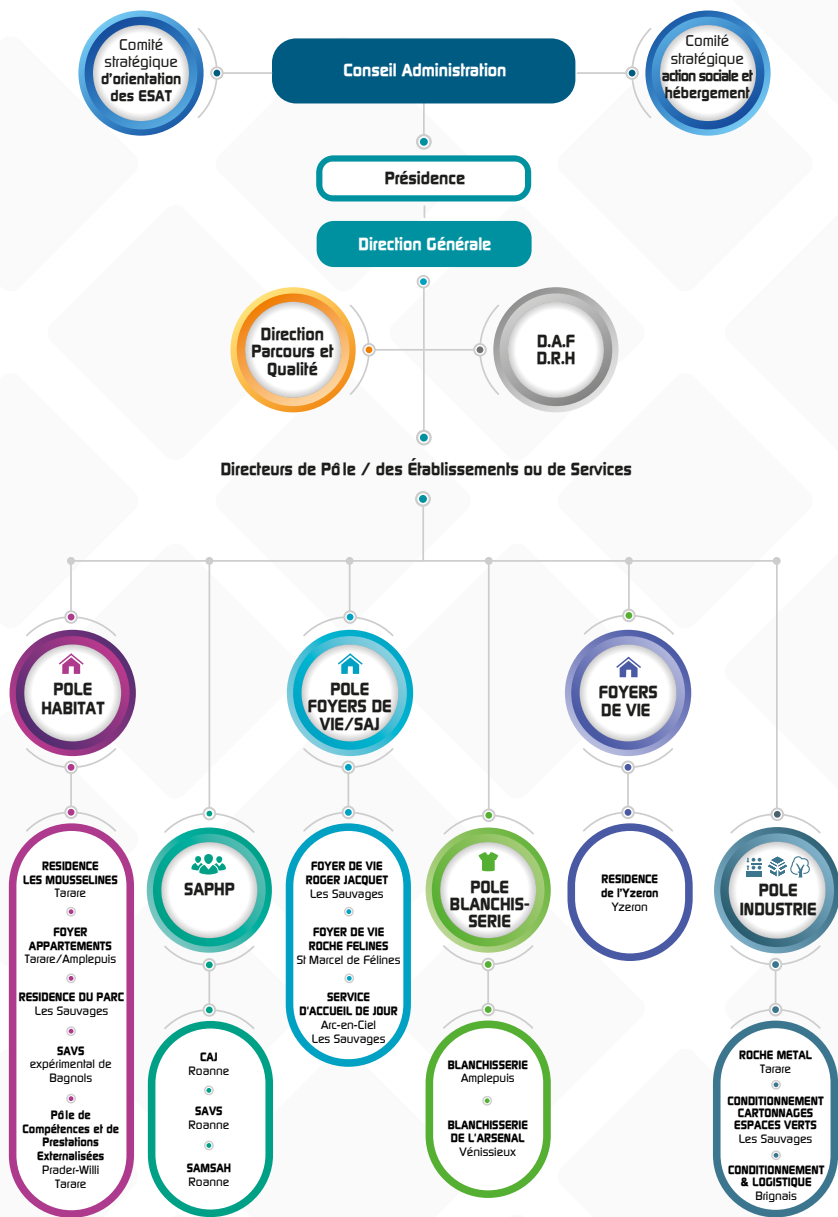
Comité stratégique d'orientation des ESAT

Conseil Administration

Comité stratégique action sociale et hébergement

Présidence

Direction Générale

Direction Parcours et Qualité

D.A.F
D.R.H

Directeurs de Pôle / des Établissements ou de Services

POLE HABITAT

RESIDENCE LES MOUSSELINES
Tarare

FOYER APPARTEMENTS
Tarare/Amplepuis

RESIDENCE DU PARC
Les Sauvages

SAVS
expérimental de Bagnols

Pôle de Compétences et de Prestations Externalisées
Prader-Willi
Tarare

SAPHP

CAJ
Roanne

SAVS
Roanne

SAMSAH
Roanne

POLE FOYERS DE VIE/SAJ

FOYER DE VIE ROGER JACQUET
Les Sauvages

FOYER DE VIE ROCHE FELINES
St Marcel de Félines

SERVICE D'ACCUEIL DE JOUR
Arc-en-Ciel
Les Sauvages

POLE BLANCHIS-SERIE

BLANCHISSERIE
Amplepuis

BLANCHISSERIE DE L'ARSENAL
Vénissieux

FOYERS DE VIE

RESIDENCE de l'Yzeron
Yzeron

POLE INDUSTRIE

ROCHE METAL
Tarare

CONDITIONNEMENT CARTONNAGES ESPACES VERTS
Les Sauvages

CONDITIONNEMENT & LOGISTIQUE
Brignais